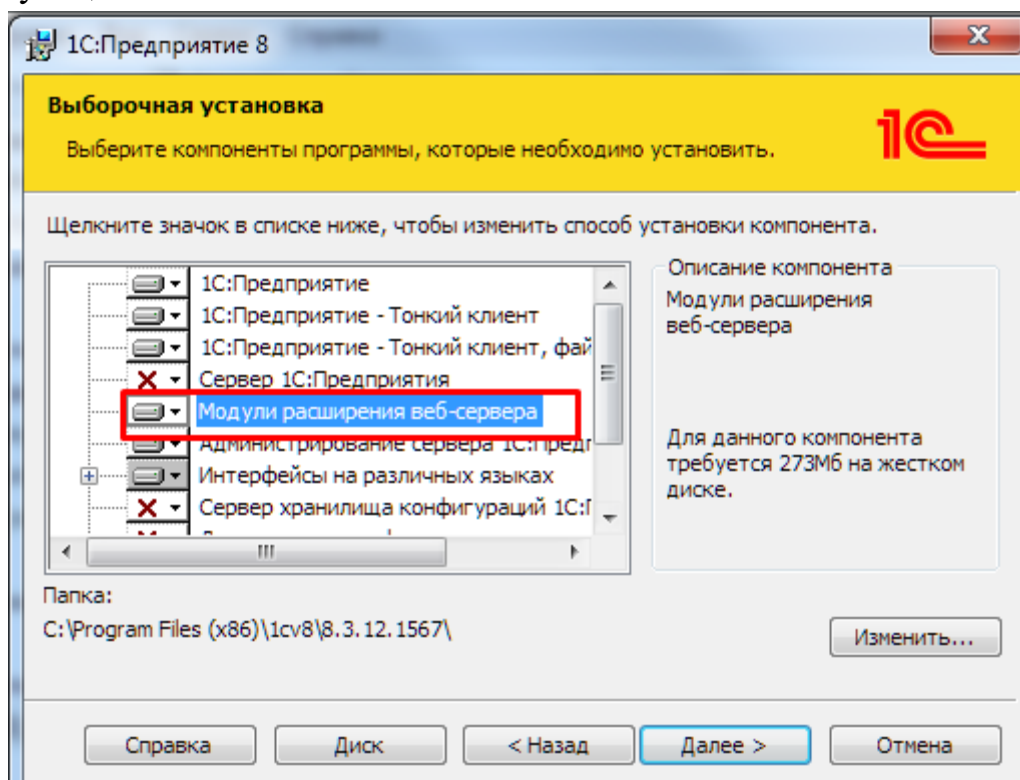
1С:Предприятие 8

Выборочная установка

Выберите компоненты программы, которые необходимо установить.

1С

Щелкните значок в списке ниже, чтобы изменить способ установки компонента.

1С:Предприятие
1С:Предприятие - Тонкий клиент
1С:Предприятие - Тонкий клиент, фай
Сервер 1С:Предприятия
Модули расширения веб-сервера
Администрирование сервера 1С:Предп
Интерфейсы на различных языках
Сервер хранилища конфигураций 1С:П
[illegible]

Описание компонента

Модули расширения веб-сервера

Для данного компонента требуется 273Мб на жестком диске.

Папка:

C:\Program Files (x86)\1cv8\8.3.12.1567\

Изменить...

Справка

Диск

< Назад

Далее >

Отмена